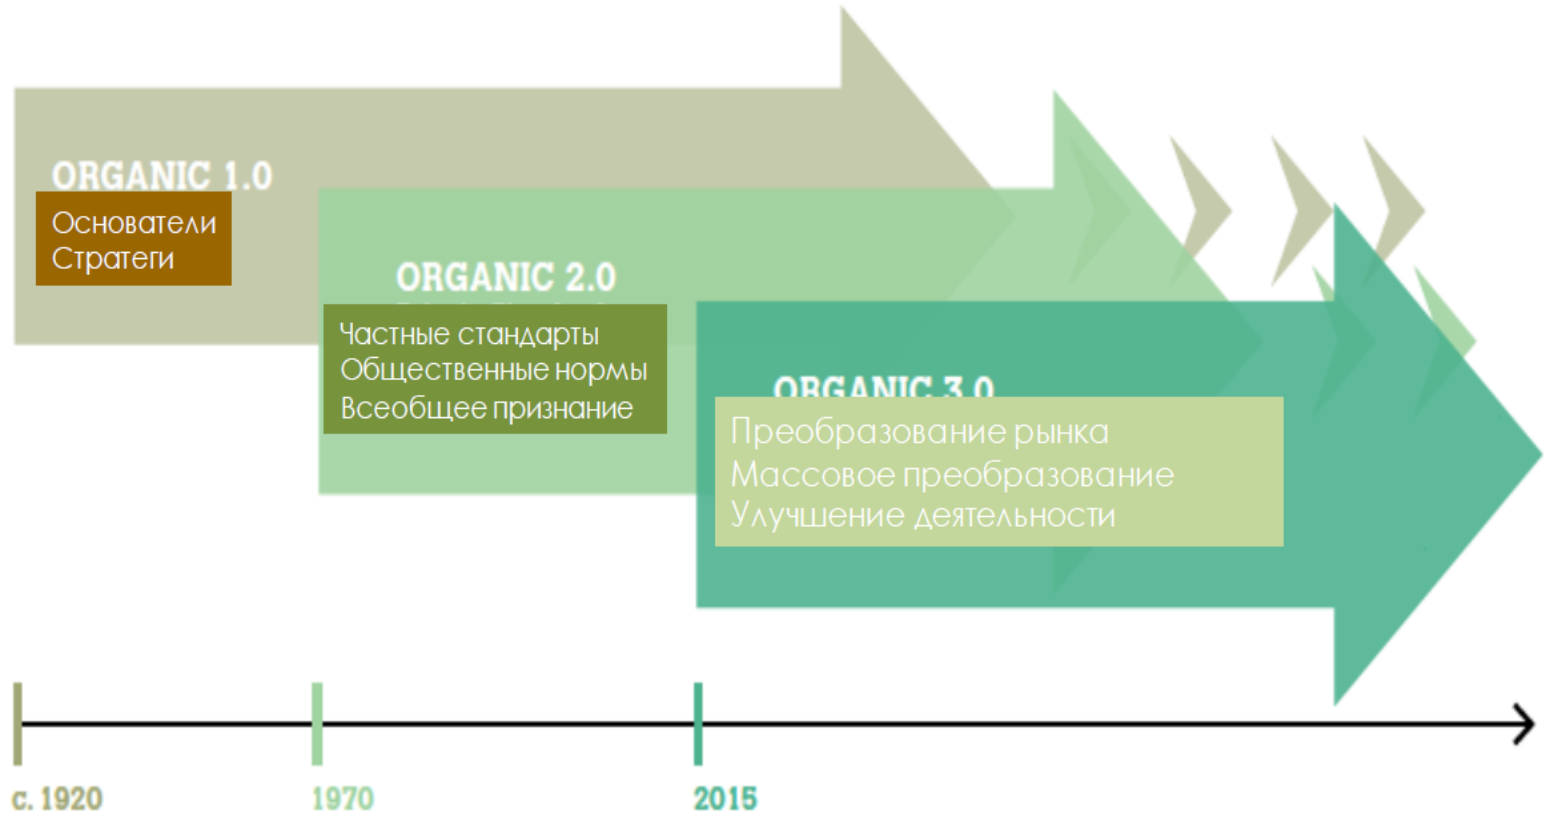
ORGANIC 1.0
Основатели
Стратеги

ORGANIC 2.0
Частные стандарты
Общественные нормы
Всеобщее признание

ORGANIC 3.0
Преобразование рынка
Массовое преобразование
Улучшение деятельности

c. 1920
1970
2015